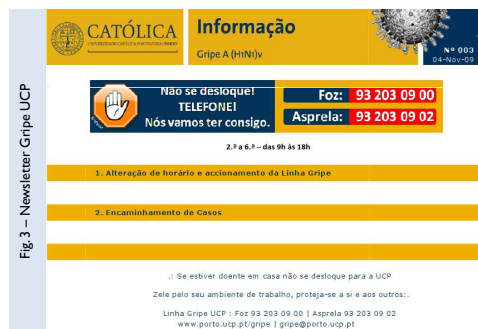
Fig. 3 – Newsletter Gripe UCP

CATÓLICA
UNIVERSIDADE CATÓLICA PORTUGUESA | PORTO

Informação
Gripe A ($H_1N_1$)v

Nº 003
04-Nov-09

Não se desloque!
TELEFONE!
Nós vamos ter consigo.

Foz: 93 203 09 00
Asprela: 93 203 09 02

2.ª a 6.ª – das 9h às 18h

1. Alteração de horário e accionamento da Linha Gripe

2. Encaminhamento de Casos

.: Se estiver doente em casa não se desloque para a UCP

Zele pelo seu ambiente de trabalho, proteja-se a si e aos outros:.

Linha Gripe UCP : Foz 93 203 09 00 | Asprela 93 203 09 02
www.porto.ucp.pt/gripe | gripe@porto.ucp.pt